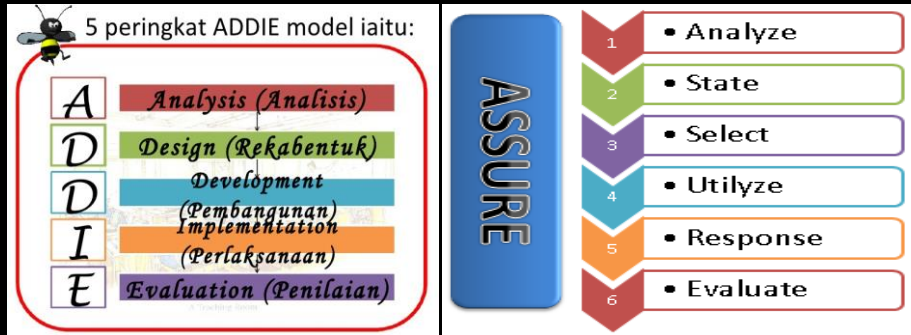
5 peringkat ADDIE model iaitu:

A Analysis (Analisis)
D Design (Rekabentuk)
D Development (Pembangunan)
I Implementation (Perlaksanaan)
E Evaluation (Penilaian)

ASSURE

1 • Analyze
2 • State
3 • Select
4 • Utilyze
5 • Response
6 • Evaluate